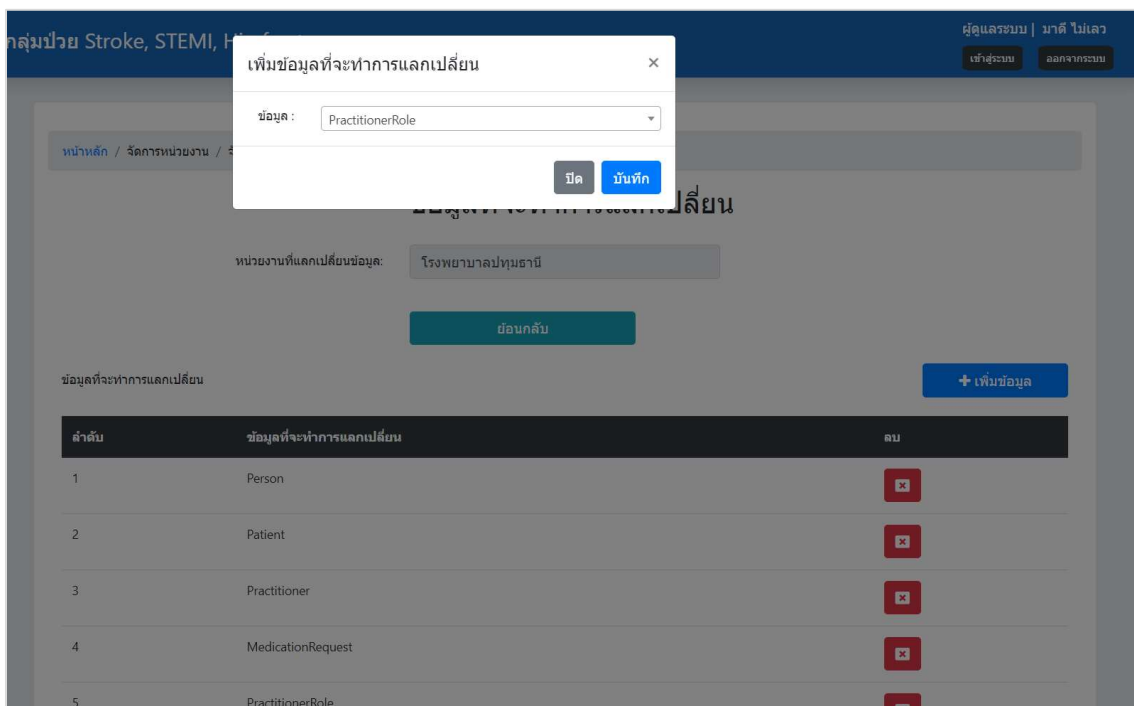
กลุ่มป่วย Stroke, STEMI, H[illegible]

ผู้ดูแลระบบ | มาดี ไม่เลว

เข้าสู่ระบบ ออกจากระบบ

เพิ่มข้อมูลที่จะทำการแลกเปลี่ยน ×

ข้อมูล : PractitionerRole

ปิด บันทึก

หน้าหลัก / จัดการหน่วยงาน / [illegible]

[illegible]ลี่ยน

หน่วยงานที่แลกเปลี่ยนข้อมูล: โรงพยาบาลปทุมธานี

ย้อนกลับ

ข้อมูลที่จะทำการแลกเปลี่ยน

+ เพิ่มข้อมูล

| ลำดับ | ข้อมูลที่จะทำการแลกเปลี่ยน | ลบ |
|---|---|---|
| 1 | Person | |
| 2 | Patient | |
| 3 | Practitioner | |
| 4 | MedicationRequest | |
| 5 | PractitionerRole | |